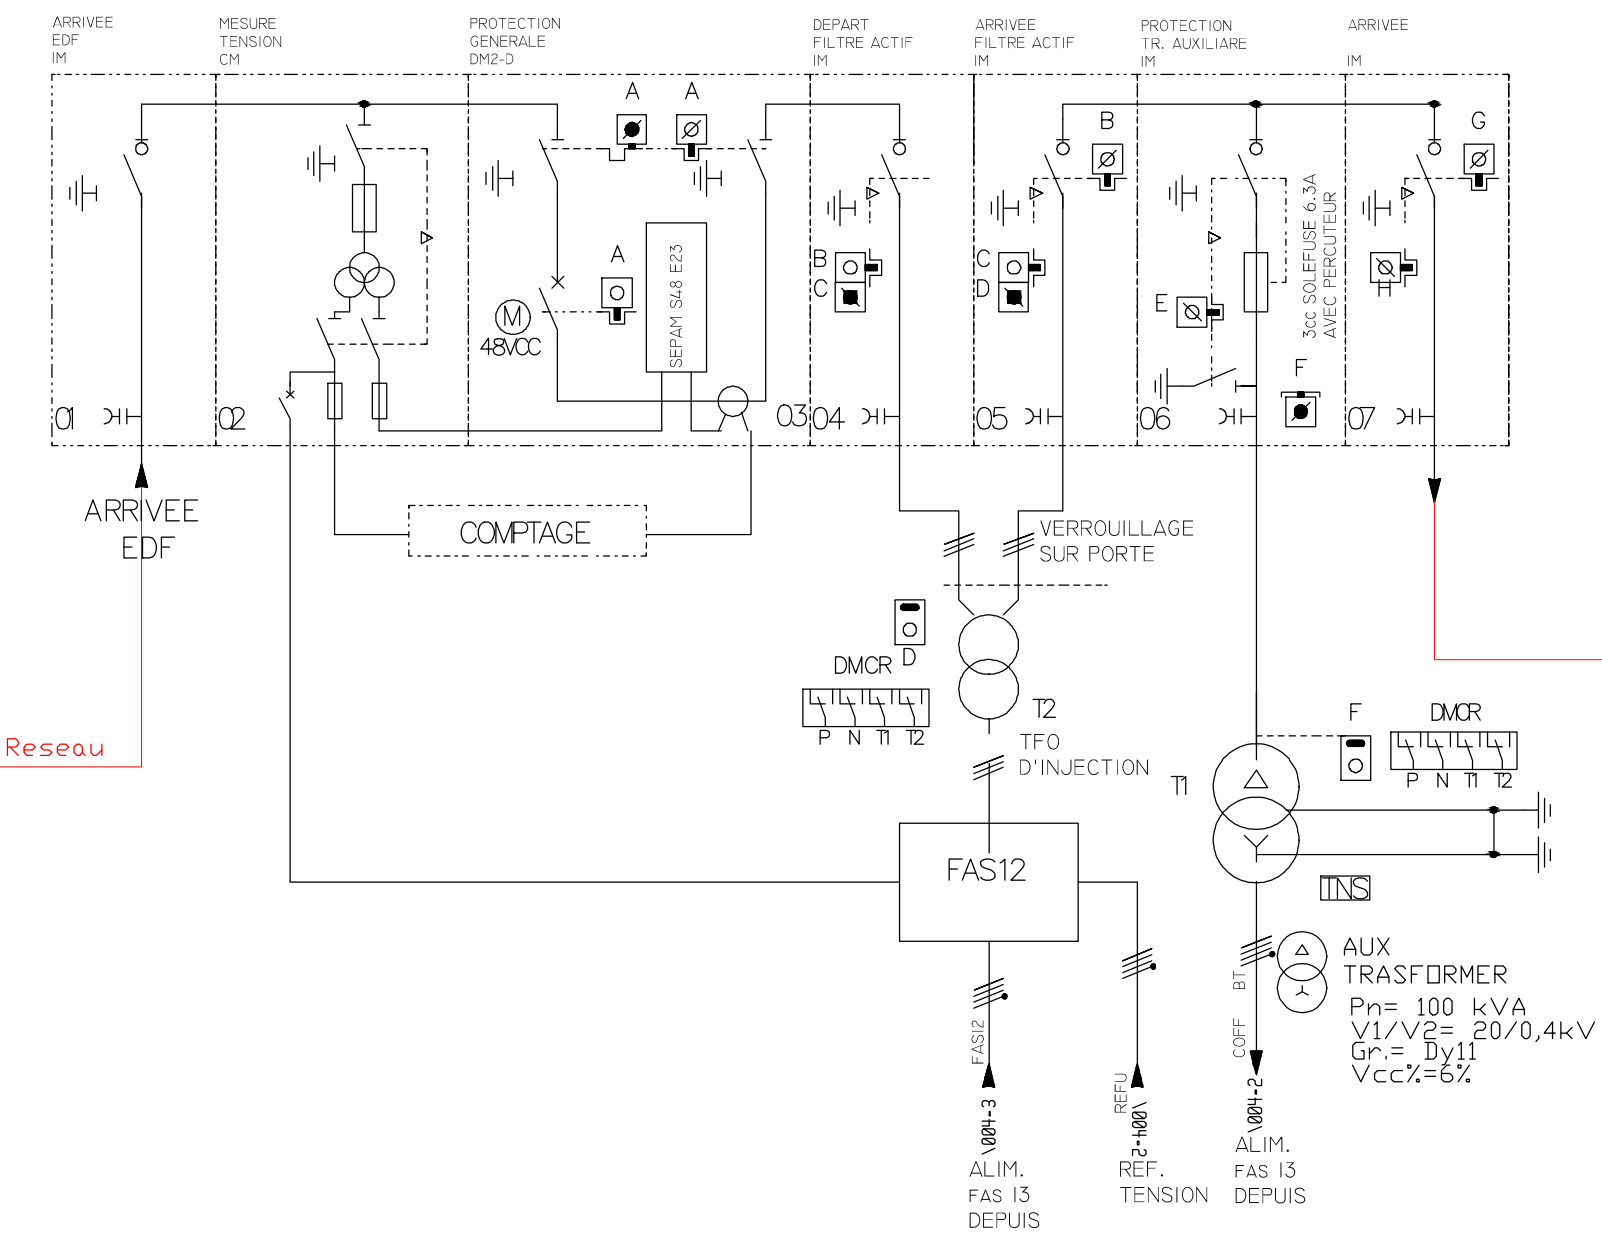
ARRIVEE EDF IM

MESURE TENSION CM

PROTECTION GENERALE DM2-D

DEPART FILTRE ACTIF IM

ARRIVEE FILTRE ACTIF IM

PROTECTION TR. AUXILIARE IM

ARRIVEE IM

A
A
B
G
A
SEPAM S48 E23
M
48VCC
B
C
C
D
E
3cc SOLEFUSE 6.3A AVEC PERCUTEUR
H
F
01
02
03
04
05
06
07

ARRIVEE EDF

COMPTAGE

VERROUILLAGE SUR PORTE

D
DMCR
P N T1 T2
T2
TFO D'INJECTION
T1
F
DMCR
P N T1 T2
TNS

Reseau

FAS12

AUX TRASFORMER
Pn= 100 kVA
V1/V2= 20/0,4kV
Gr.= Dy11
Vcc%=6%

FASI2
REFU
BT
COFF

\004-3
ALIM. FAS I3 DEPUIS

\004-2
REF. TENSION

\004-2
ALIM. FAS I3 DEPUIS